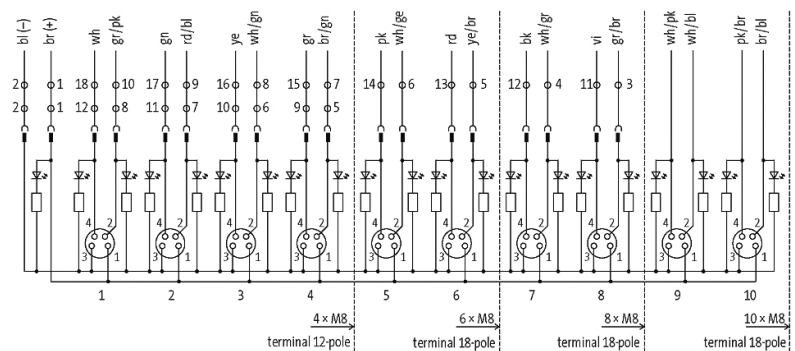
bl (−) br (+) wh gr/pk gn rd/bl ye wh/gn gr br/gn pk wh/ge rd ye/br bk wh/gr vi gr/br wh/pk wh/bl pk/br br/bl

2 1 18 10 17 9 16 8 15 7 14 6 13 5 12 4 11 3

2 1 12 8 11 7 10 6 9 5

4 2 3 1 4 2 3 1 4 2 3 1 4 2 3 1 4 2 3 1 4 2 3 1 4 2 3 1 4 2 3 1 4 2 3 1 4 2 3 1

1 2 3 4 5 6 7 8 9 10

4 × M8
terminal 12-pole

6 × M8
terminal 18-pole

8 × M8
terminal 18-pole

10 × M8
terminal 18-pole